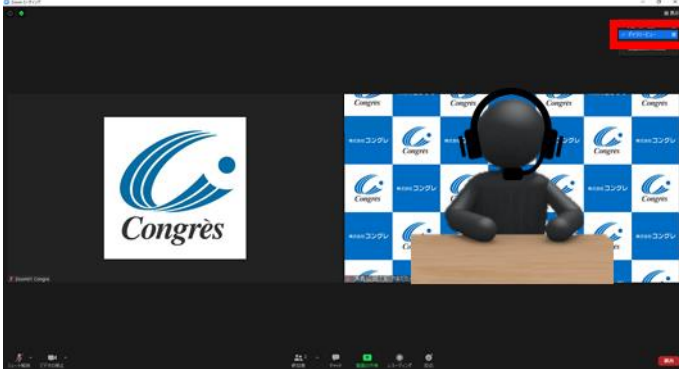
Congrès

Congrès

株式会社コングレ

Congrès

株式会社コングレ

Congrès

株式会社コングレ

Congrès

株式会社コングレ

Congrès

株式会社コングレ

Congrès

株式会社コングレ

Congrès

株式会社コングレ

Congrès

株式会社コングレ

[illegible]

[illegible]

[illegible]